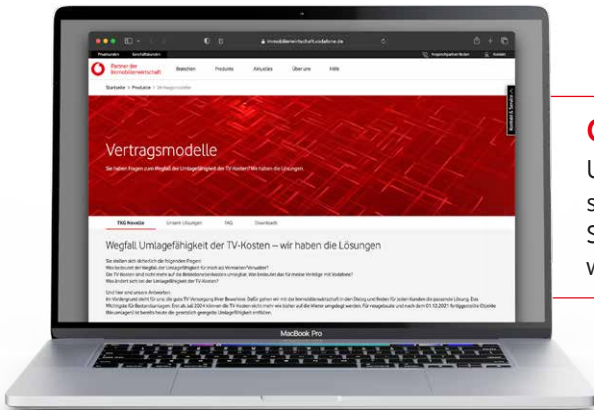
Privatkunden Geschäftskunden

immobilienwirtschaft.vodafone.de

Partner der Immobilienwirtschaft

Branchen Produkte Aktuelles Über uns Hilfe

Startseite > Produkte > Vertragsmodelle

Vertragsmodelle

Sie haben Fragen zum Wegfall der Umlagefähigkeit der TV-Kosten? Wir haben die Lösungen.

TKG Novelle Unsere Lösungen FAQ Downloads

Wegfall Umlagefähigkeit der TV-Kosten – wir haben die Lösungen

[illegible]

MacBook Pro

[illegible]
U
s
S
w